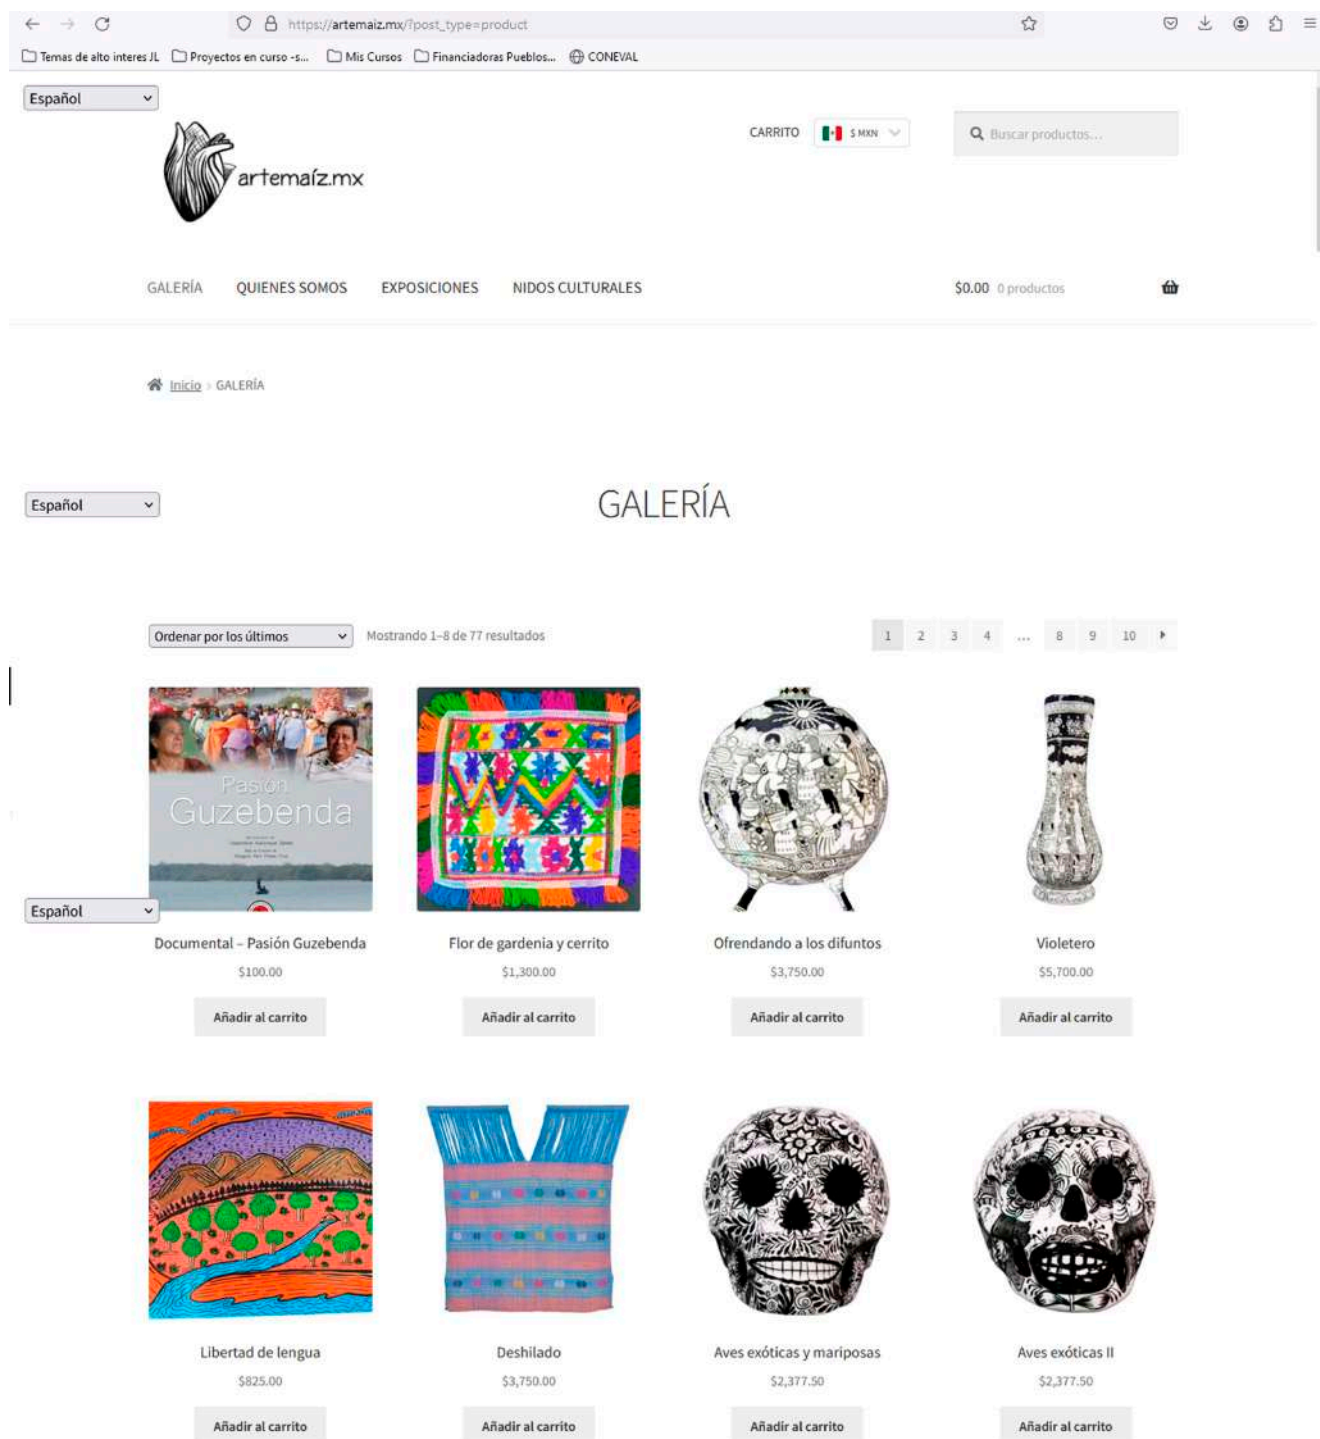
https://artemaiz.mx/?post_type=product

Temas de alto interes JL | Proyectos en curso -s... | Mis Cursos | Financiadoras Pueblos... | CONEVAL

Español

artemaíz.mx

CARRITO $ MXN

Buscar productos...

GALERÍA QUIENES SOMOS EXPOSICIONES NIDOS CULTURALES

$0.00 0 productos

Inicio › GALERÍA

Español

GALERÍA

Ordenar por los últimos

Mostrando 1–8 de 77 resultados

1 2 3 4 ... 8 9 10

Pasión Guzebenda

Español

Documental – Pasión Guzebenda
$100.00
Añadir al carrito

Flor de gardenia y cerrito
$1,300.00
Añadir al carrito

Ofrendando a los difuntos
$3,750.00
Añadir al carrito

Violetero
$5,700.00
Añadir al carrito

Libertad de lengua
$825.00
Añadir al carrito

Deshilado
$3,750.00
Añadir al carrito

Aves exóticas y mariposas
$2,377.50
Añadir al carrito

Aves exóticas II
$2,377.50
Añadir al carrito